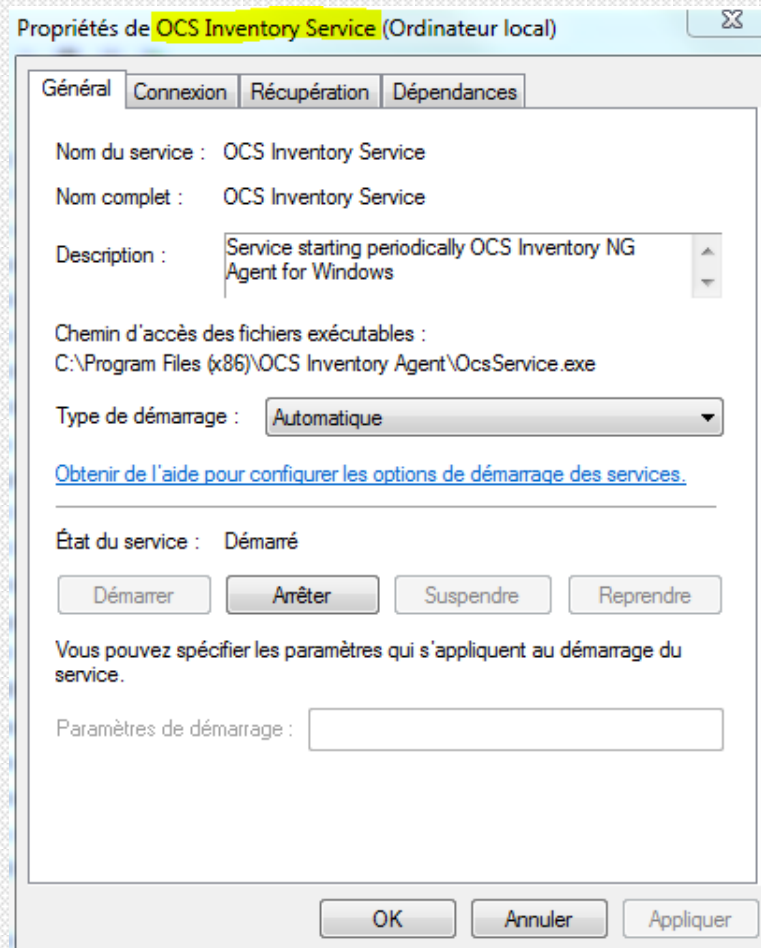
Propriétés de OCS Inventory Service (Ordinateur local)

Général | Connexion | Récupération | Dépendances

Nom du service : OCS Inventory Service

Nom complet : OCS Inventory Service

Description : Service starting periodically OCS Inventory NG Agent for Windows

Chemin d'accès des fichiers exécutables :
C:\Program Files (x86)\OCS Inventory Agent\OcsService.exe

Type de démarrage : Automatique

Obtenir de l'aide pour configurer les options de démarrage des services.

État du service : Démarré

Démarrer | Arrêter | Suspendre | Reprendre

Vous pouvez spécifier les paramètres qui s'appliquent au démarrage du service.

Paramètres de démarrage :

OK | Annuler | Appliquer